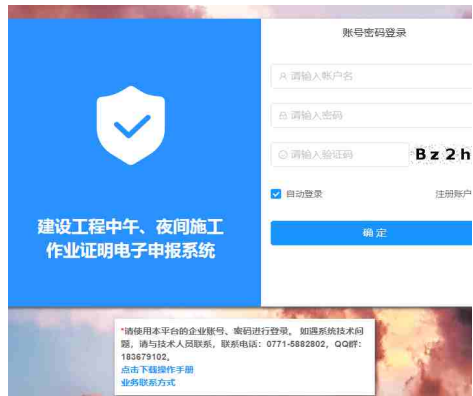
账号密码登录

请输入账户名

请输入密码

请输入验证码

Bz2h

自动登录

注册账户

确定

建设工程中午、夜间施工作业证明电子申报系统

*请使用本平台的企业账号、密码进行登录。如遇系统技术问题，请与技术人员联系，联系电话：0771-5882802，QQ群：183679102。

点击下载操作手册

业务联系方式